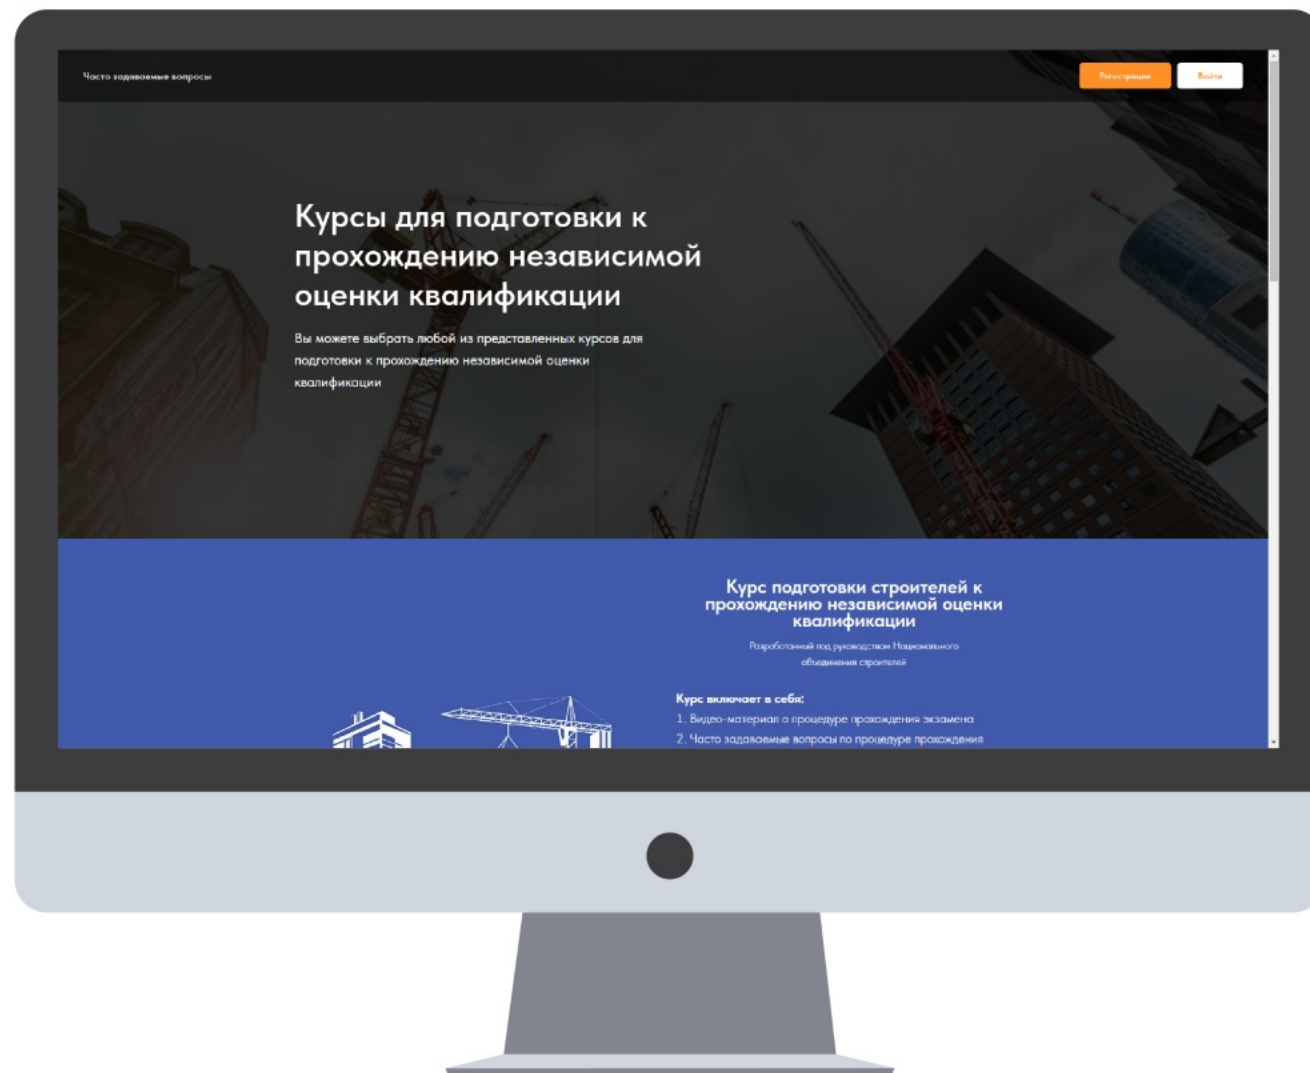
Часто задаваемые вопросы

Регистрация

Войти

Курсы для подготовки к прохождению независимой оценки квалификации

Вы можете выбрать любой из представленных курсов для подготовки к прохождению независимой оценки квалификации

Курс подготовки строителей к прохождению независимой оценки квалификации

Разработанный под руководством Национального объединения строителей

Курс включает в себя:

1. Видео-материал о процедуре прохождения экзамена

2. Часто задаваемые вопросы по процедуре прохождения